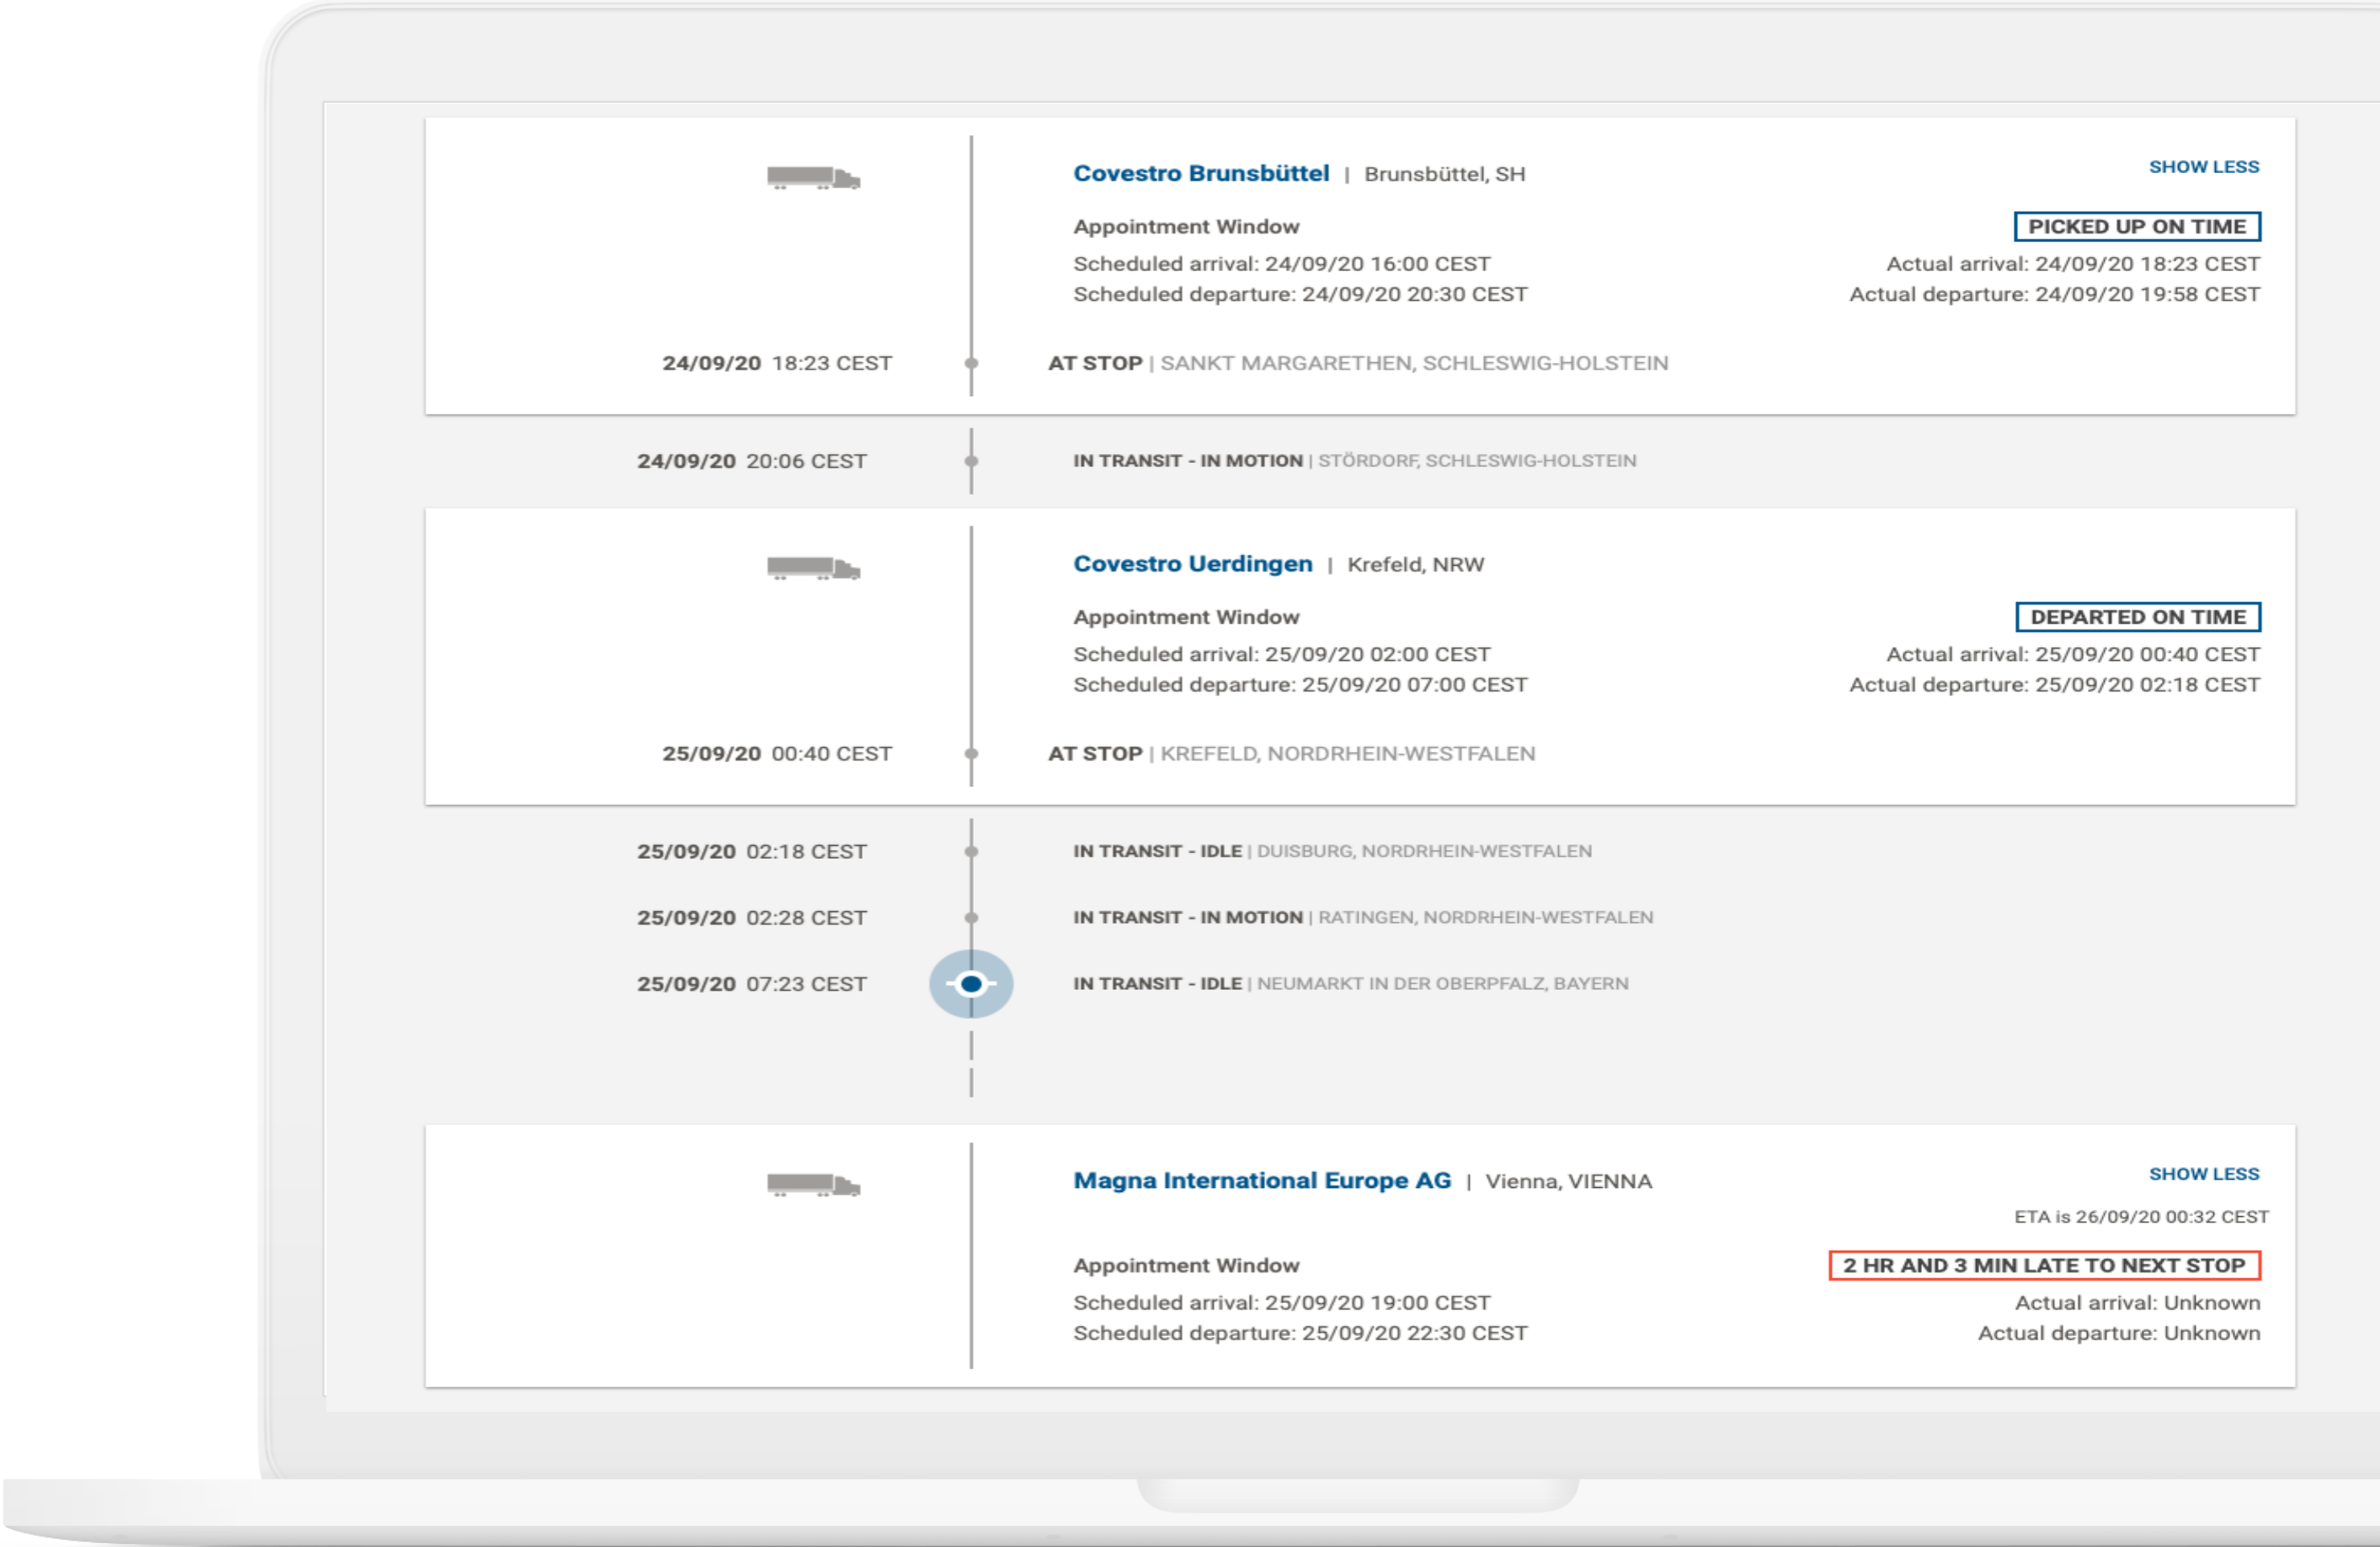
Covestro Brunsbüttel | Brunsbüttel, SH

SHOW LESS

Appointment Window

PICKED UP ON TIME

Scheduled arrival: 24/09/20 16:00 CEST
Scheduled departure: 24/09/20 20:30 CEST

Actual arrival: 24/09/20 18:23 CEST
Actual departure: 24/09/20 19:58 CEST

24/09/20 18:23 CEST

AT STOP | SANKT MARGARETHEN, SCHLESWIG-HOLSTEIN

24/09/20 20:06 CEST

IN TRANSIT - IN MOTION | STÖRDORF, SCHLESWIG-HOLSTEIN

Covestro Uerdingen | Krefeld, NRW

Appointment Window

DEPARTED ON TIME

Scheduled arrival: 25/09/20 02:00 CEST
Scheduled departure: 25/09/20 07:00 CEST

Actual arrival: 25/09/20 00:40 CEST
Actual departure: 25/09/20 02:18 CEST

25/09/20 00:40 CEST

AT STOP | KREFELD, NORDRHEIN-WESTFALEN

25/09/20 02:18 CEST

IN TRANSIT - IDLE | DUISBURG, NORDRHEIN-WESTFALEN

25/09/20 02:28 CEST

IN TRANSIT - IN MOTION | RATINGEN, NORDRHEIN-WESTFALEN

25/09/20 07:23 CEST

IN TRANSIT - IDLE | NEUMARKT IN DER OBERPFALZ, BAYERN

Magna International Europe AG | Vienna, VIENNA

SHOW LESS

ETA is 26/09/20 00:32 CEST

Appointment Window

2 HR AND 3 MIN LATE TO NEXT STOP

Scheduled arrival: 25/09/20 19:00 CEST
Scheduled departure: 25/09/20 22:30 CEST

Actual arrival: Unknown
Actual departure: Unknown